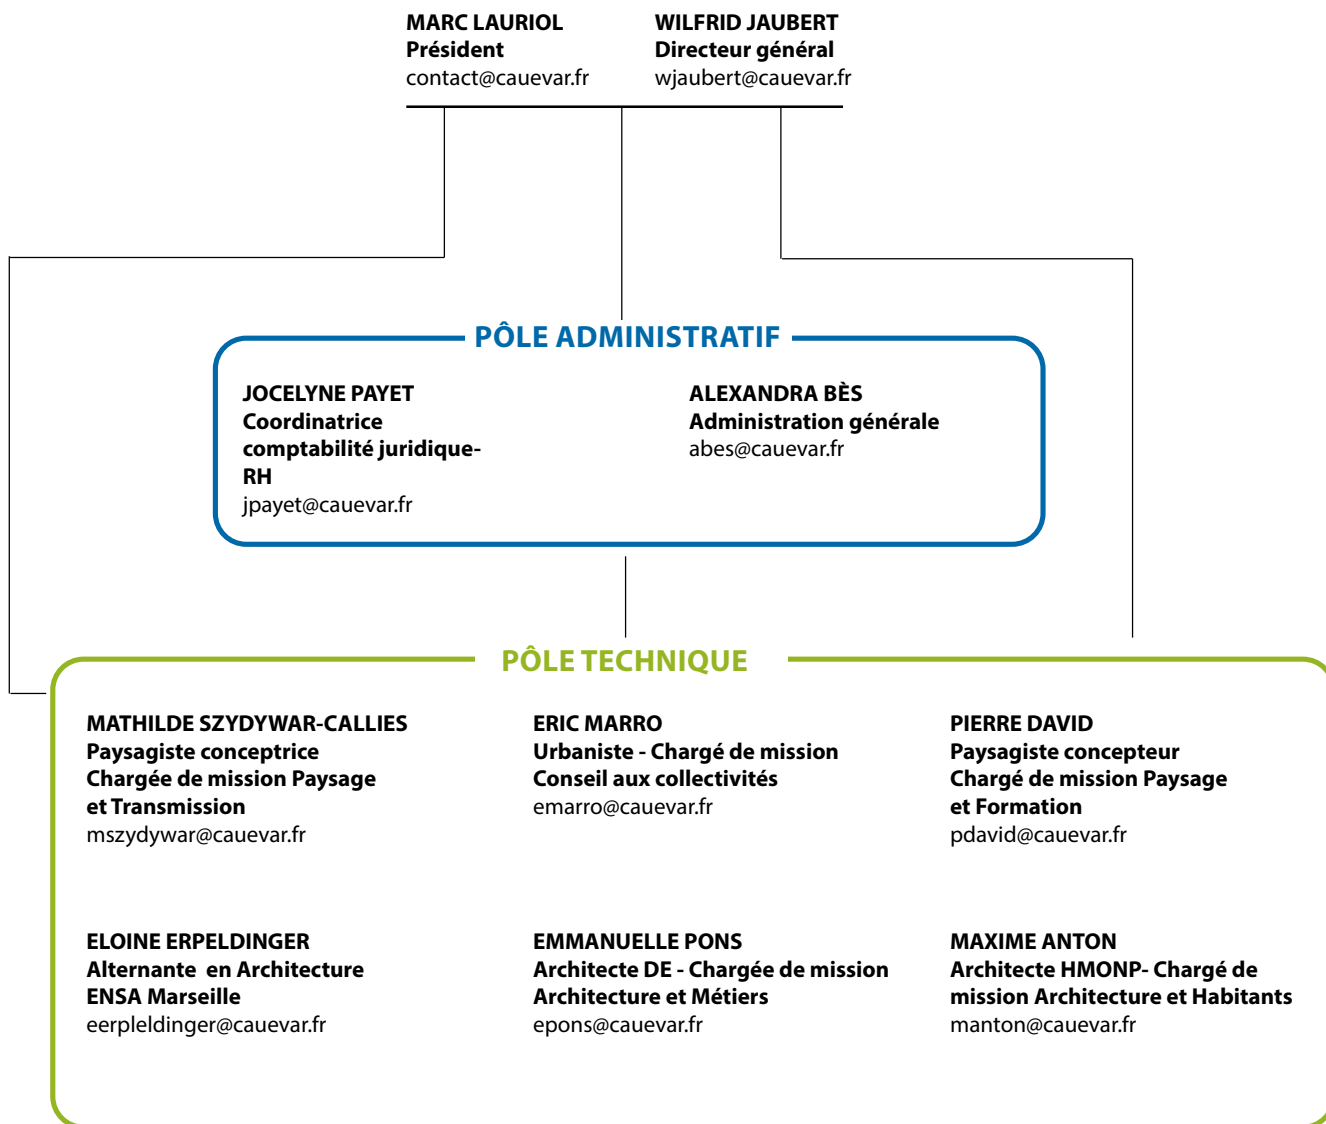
MARC LAURIOL
Président
contact@cauevar.fr

WILFRID JAUBERT
Directeur général
wjaubert@cauevar.fr

PÔLE ADMINISTRATIF

JOCELYNE PAYET
Coordinatrice comptabilité juridique-RH
jpayet@cauevar.fr

ALEXANDRA BÈS
Administration générale
abes@cauevar.fr

PÔLE TECHNIQUE

MATHILDE SZYDYWAR-CALLIES
Paysagiste conceptrice
Chargée de mission Paysage et Transmission
mszydywar@cauevar.fr

ERIC MARRO
Urbaniste - Chargé de mission
Conseil aux collectivités
emarro@cauevar.fr

PIERRE DAVID
Paysagiste concepteur
Chargé de mission Paysage et Formation
pdavid@cauevar.fr

ELOINE ERPELDINGER
Alternante en Architecture
ENSA Marseille
eerpleldinger@cauevar.fr

EMMANUELLE PONS
Architecte DE - Chargée de mission
Architecture et Métiers
epons@cauevar.fr

MAXIME ANTON
Architecte HMONP- Chargé de mission Architecture et Habitants
manton@cauevar.fr